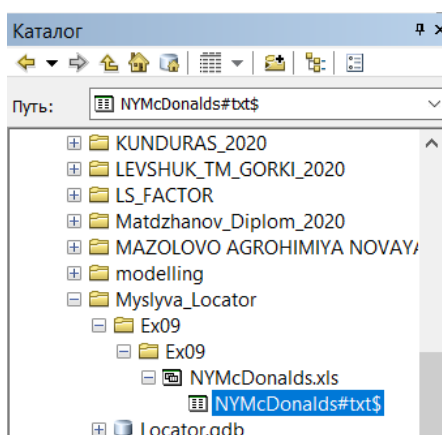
Каталог

Путь: NYMcDonalds#txt$

KUNDURAS_2020
LEVSHUK_TM_GORKI_2020
LS_FACTOR
Matdzhanov_Diplom_2020
MAZOLOVO AGROHIMIYA NOVAY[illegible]
modelling
Myslyva_Locator
Ex09
Ex09
NYMcDonalds.xls
NYMcDonalds#txt$
Locator.gdb